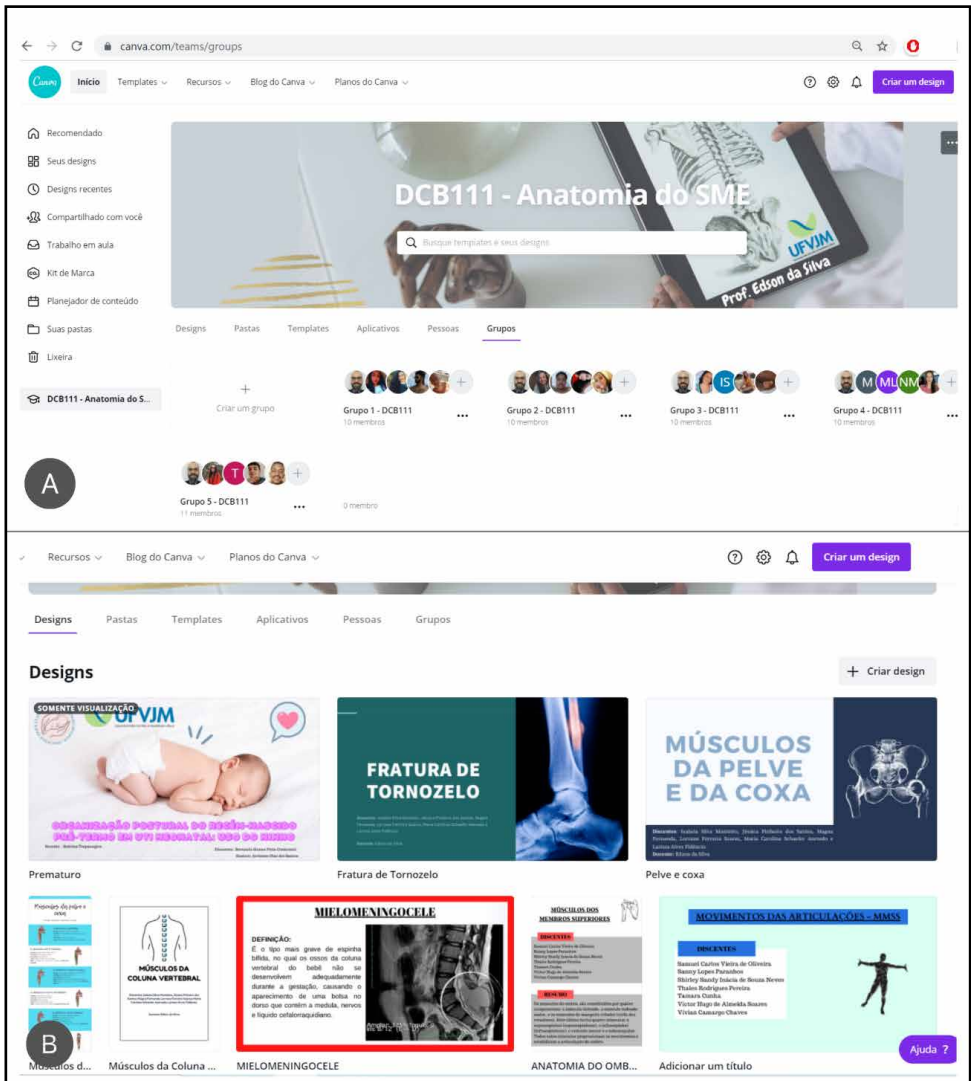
canva.com/teams/groups

Canva Início Templates Recursos Blog do Canva Planos do Canva

Criar um design

Recomendado
Seus designs
Designs recentes
Compartilhado com você
Trabalho em aula
Kit de Marca
Planejador de conteúdo
Suas pastas
Lixeira

DCB111 - Anatomia do S...

DCB111 - Anatomia do SME

Busque templates e seus designs

UFVJM

Prof. Edson da Silva

Designs Pastas Templates Aplicativos Pessoas Grupos

Criar um grupo

Grupo 1 - DCB111
10 membros

Grupo 2 - DCB111
10 membros

Grupo 3 - DCB111
10 membros

Grupo 4 - DCB111
10 membros

Grupo 5 - DCB111
11 membros

0 membro

A

Recursos Blog do Canva Planos do Canva

Criar um design

Designs Pastas Templates Aplicativos Pessoas Grupos

Designs

Criar design

SOMENTE VISUALIZAÇÃO
UFVJM

ORGANIZAÇÃO POSTURAL DO RECÉM-NASCIDO PRÉ-TERMO EM UTI NEONATAL: USO DO NINHO

Prematuro

FRATURA DE TORNOZELO

Fratura de Tornozelo

MÚSCULOS DA PELVE E DA COXA

Pelve e coxa

MÚSCULOS DA COLUNA VERTEBRAL

MIELOMENINGOCELE

DEFINIÇÃO:
É o tipo mais grave de espinha bífida, no qual os ossos da coluna vertebral do bebê não se desenvolvem adequadamente durante a gestação, causando o aparecimento de uma bolsa no dorso que contém a medula, nervos e líquido cefalorraquidiano.

MÚSCULOS DOS MEMBROS SUPERIORES

DISCENTES

RESUMO

MOVIMENTOS DAS ARTICULAÇÕES - MMSS

DISCENTES
Samuel Carlos Vieira de Oliveira
Sanny Lopes Parambos
Shirley Sandy Inácia de Souza Neves
Thales Rodrigues Pereira
Tamara Cunha
Victor Hugo de Almeida Soares
Vivian Camargo Chaves

B

Músculos d...

Músculos da Coluna ...

MIELOMENINGOCELE

ANATOMIA DO OMB...

Adicionar um título

Ajuda ?